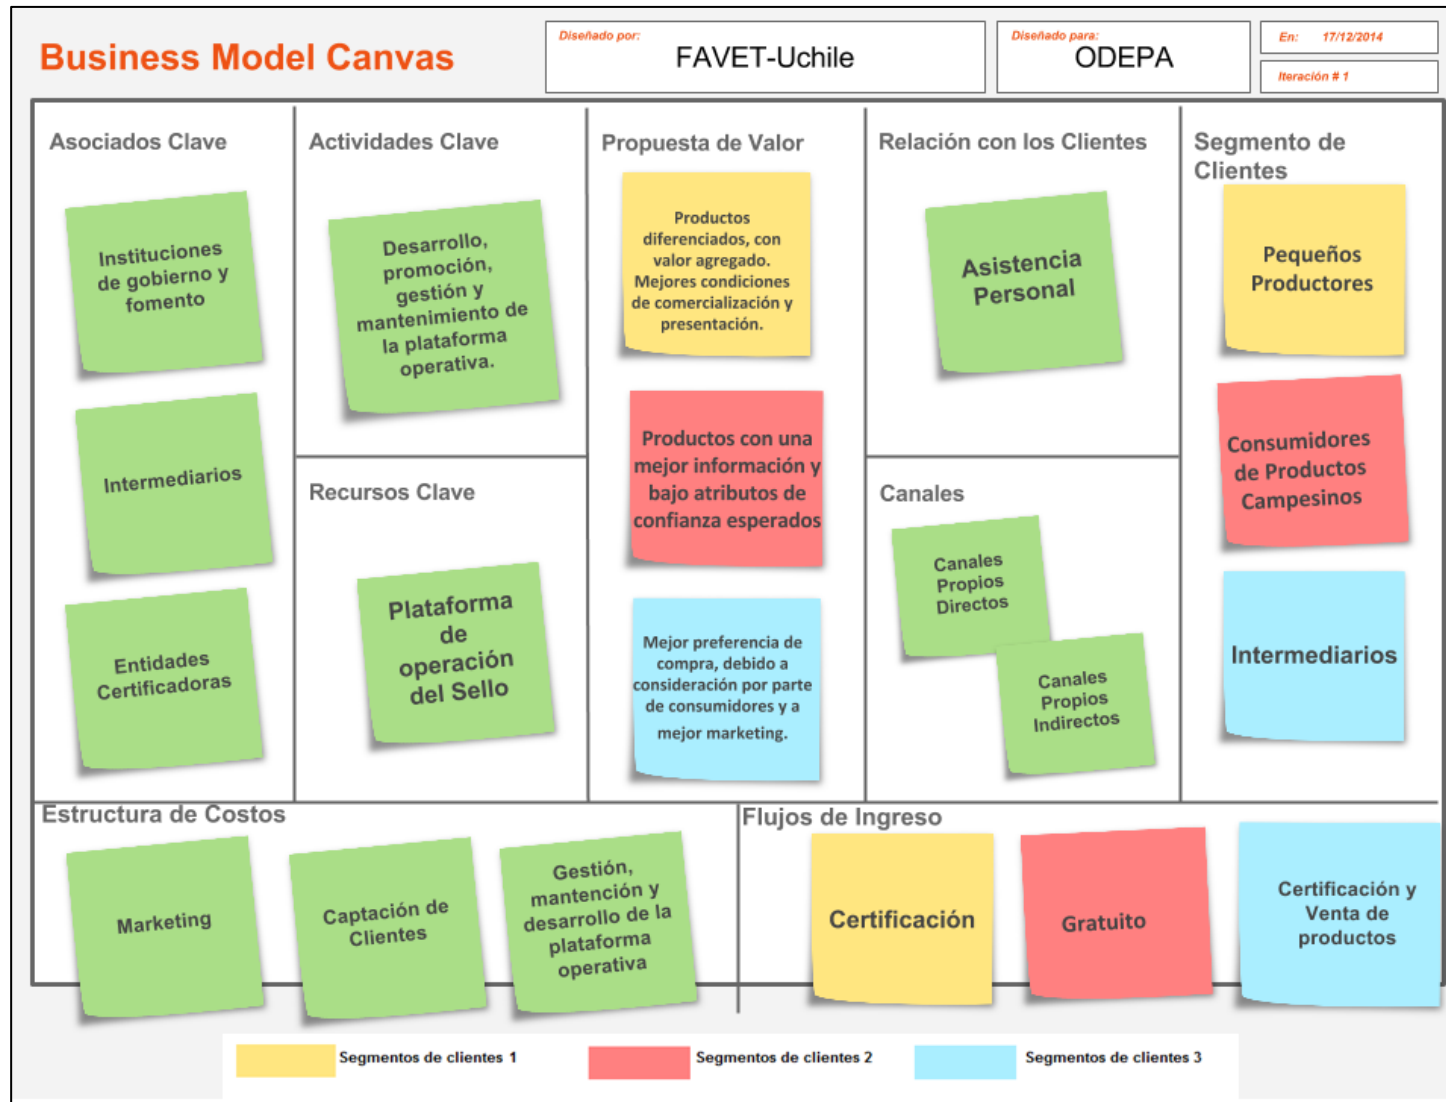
Business Model Canvas

Diseñado por:
FAVET-Uchile

Diseñado para:
ODEPA

En: 17/12/2014

Iteración # 1

Asociados Clave

Instituciones de gobierno y fomento

Intermediarios

Entidades Certificadoras

Actividades Clave

Desarrollo, promoción, gestión y mantenimiento de la plataforma operativa.

Recursos Clave

Plataforma de operación del Sello

Propuesta de Valor

Productos diferenciados, con valor agregado. Mejores condiciones de comercialización y presentación.

Productos con una mejor información y bajo atributos de confianza esperados

Mejor preferencia de compra, debido a consideración por parte de consumidores y a mejor marketing.

Relación con los Clientes

Asistencia Personal

Canales

Canales Propios Directos

Canales Propios Indirectos

Segmento de Clientes

Pequeños Productores

Consumidores de Productos Campesinos

Intermediarios

Estructura de Costos

Marketing

Captación de Clientes

Gestión, mantención y desarrollo de la plataforma operativa

Flujos de Ingreso

Certificación

Gratuito

Certificación y Venta de productos

Segmentos de clientes 1

Segmentos de clientes 2

Segmentos de clientes 3